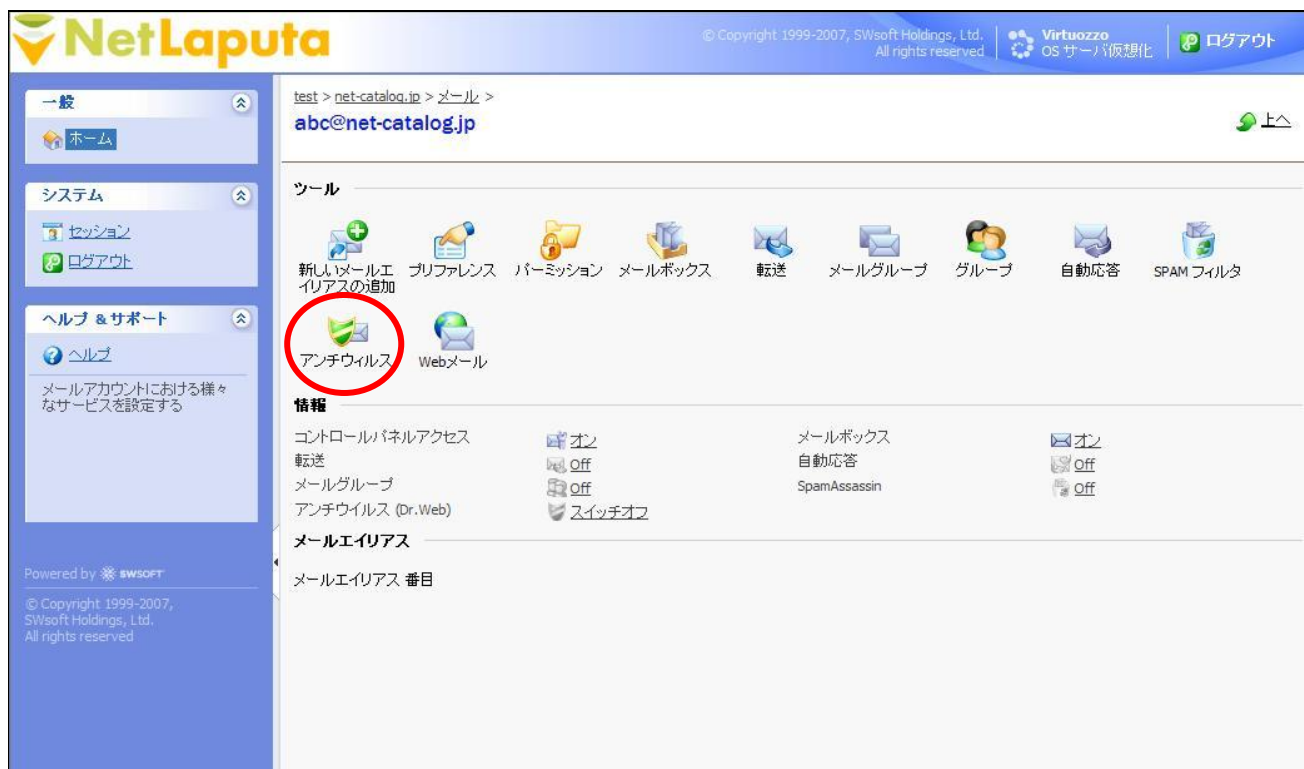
NetLaputa

© Copyright 1999-2007, SWsoft Holdings, Ltd. All rights reserved

Virtuozzo OS サーバ仮想化

ログアウト

一般

ホーム

システム

セッション

ログアウト

ヘルプ & サポート

ヘルプ

メールアカウントにおける様々なサービスを設定する

Powered by SWSOFT

© Copyright 1999-2007, SWsoft Holdings, Ltd. All rights reserved

test > net-catalog.jp > メール >

abc@net-catalog.jp

上へ

ツール

新しいメールエイリアスの追加　プリファレンス　パーミッション　メールボックス　転送　メールグループ　グループ　自動応答　SPAM フィルタ

アンチウィルス　Webメール

情報

| | | | |
|---|---|---|---|
| コントロールパネルアクセス | オン | メールボックス | オン |
| 転送 | Off | 自動応答 | Off |
| メールグループ | Off | SpamAssassin | Off |
| アンチウイルス (Dr.Web) | スイッチオフ | | |

メールエイリアス

メールエイリアス 番目